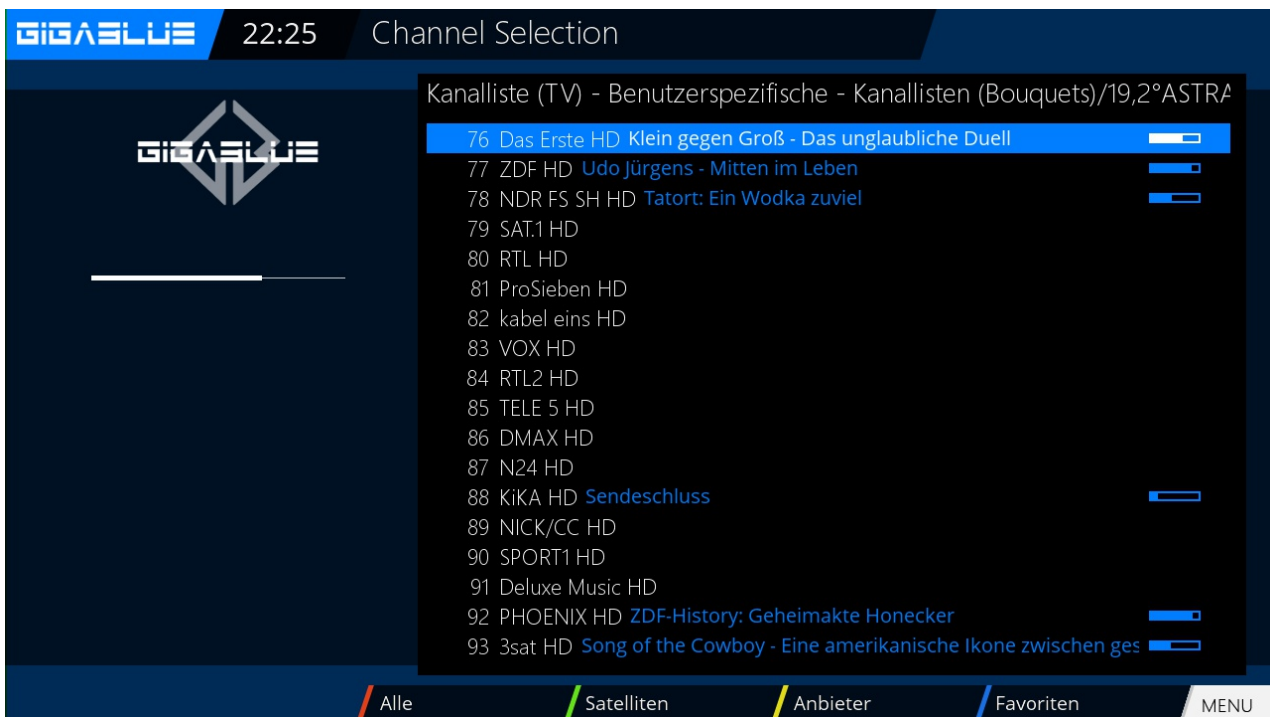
GIGABLUE 22:25 Channel Selection

GIGABLUE

Kanalliste (TV) - Benutzerspezifische - Kanallisten (Bouquets)/19,2°ASTRA

76 Das Erste HD Klein gegen Groß - Das unglaubliche Duell
77 ZDF HD Udo Jürgens - Mitten im Leben
78 NDR FS SH HD Tatort: Ein Wodka zuviel
79 SAT.1 HD
80 RTL HD
81 ProSieben HD
82 kabel eins HD
83 VOX HD
84 RTL2 HD
85 TELE 5 HD
86 DMAX HD
87 N24 HD
88 KiKA HD Sendeschluss
89 NICK/CC HD
90 SPORT1 HD
91 Deluxe Music HD
92 PHOENIX HD ZDF-History: Geheimakte Honecker
93 3sat HD Song of the Cowboy - Eine amerikanische Ikone zwischen ges

Alle Satelliten Anbieter Favoriten MENU